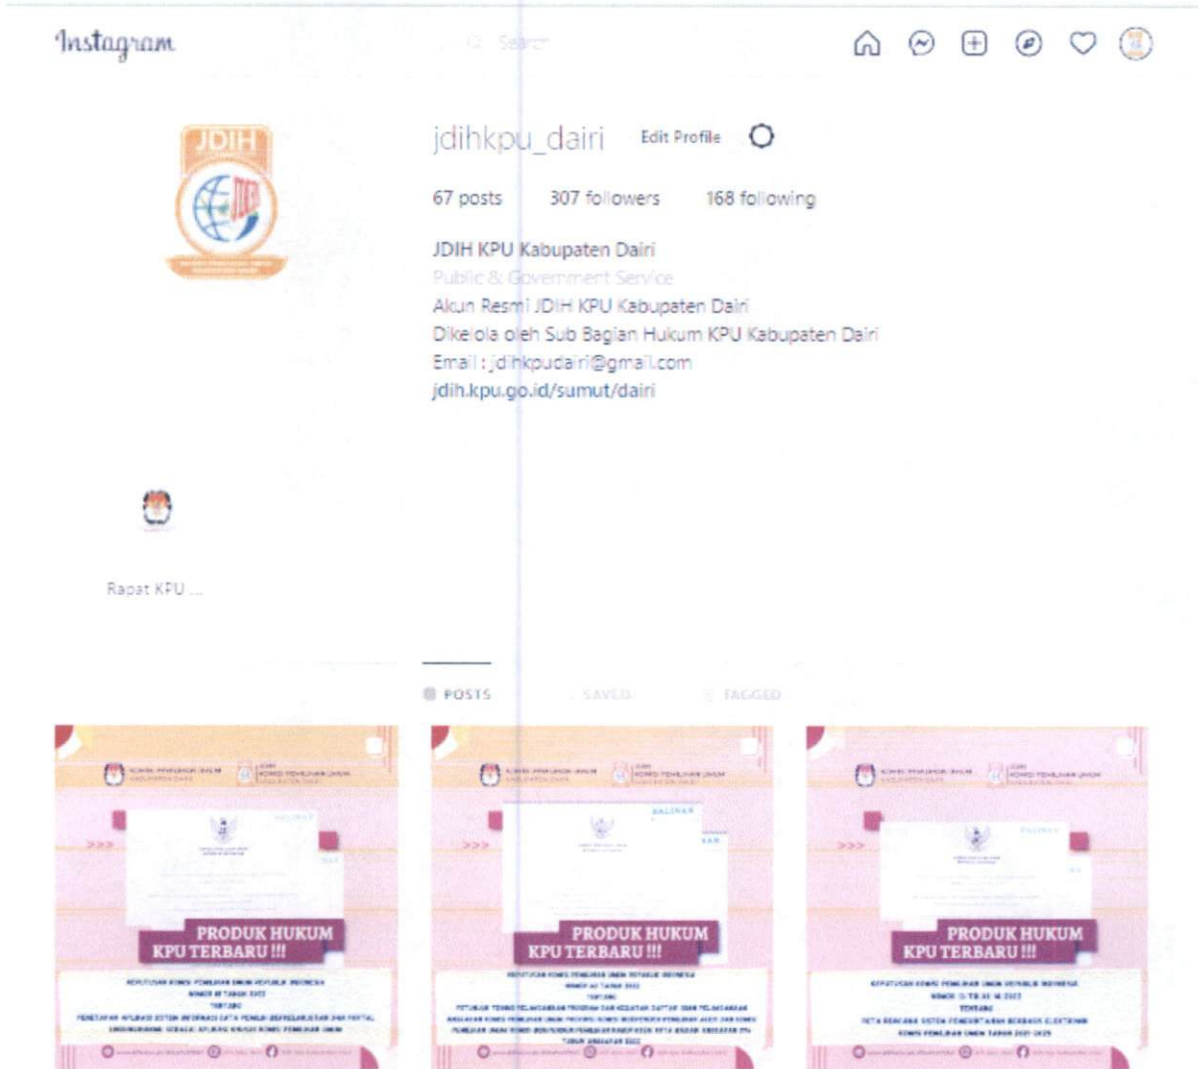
Instagram

Search

JDIH

jdihkpu_dairi Edit Profile

67 posts 307 followers 168 following

JDIH KPU Kabupaten Dairi
Public & Government Service
Akun Resmi JDIH KPU Kabupaten Dairi
Dikelola oleh Sub Bagian Hukum KPU Kabupaten Dairi
Email : jdihkpudairi@gmail.com
jdih.kpu.go.id/sumut/dairi

Rapat KPU ...

POSTS SAVED TAGGED

PRODUK HUKUM KPU TERBARU !!!

PRODUK HUKUM KPU TERBARU !!!

PRODUK HUKUM KPU TERBARU !!!